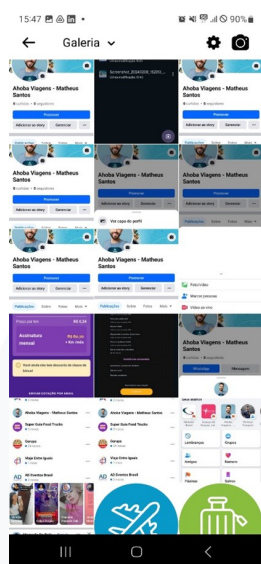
15:47

90%

Galeria

Ahoba Viagens - Matheus Santos

Impulsionar

Adicionar ao story

Gerenciar

Ahoba Viagens - Matheus Santos

Impulsionar

Adicionar ao story

Gerenciar

Ahoba Viagens - Matheus Santos

Impulsionar

Adicionar ao story

Gerenciar

Ver capa do perfil

Ahoba Viagens - Matheus Santos

Impulsionar

Adicionar ao story

Gerenciar

Publicações

Sobre

Fotos

Mais

Ahoba Viagens - Matheus Santos

Impulsionar

Adicionar ao story

Gerenciar

Publicações

Sobre

Fotos

Mais

Ahoba Viagens - Matheus Santos

Publicações

Sobre

Fotos

Mais

Assinatura mensal

R$ 0,99

Ahoba Viagens - Matheus Santos

Super Dois Food Trucks

Garapa

Viaja Entre Iguais

AD Eventos Brasil

Ahoba Viagens - Matheus Santos

Super Dois Food Trucks

Garapa

Viaja Entre Iguais

AD Eventos Brasil

Lembranças

Amigos

Feeds

Grupos

Eventos

Salvos